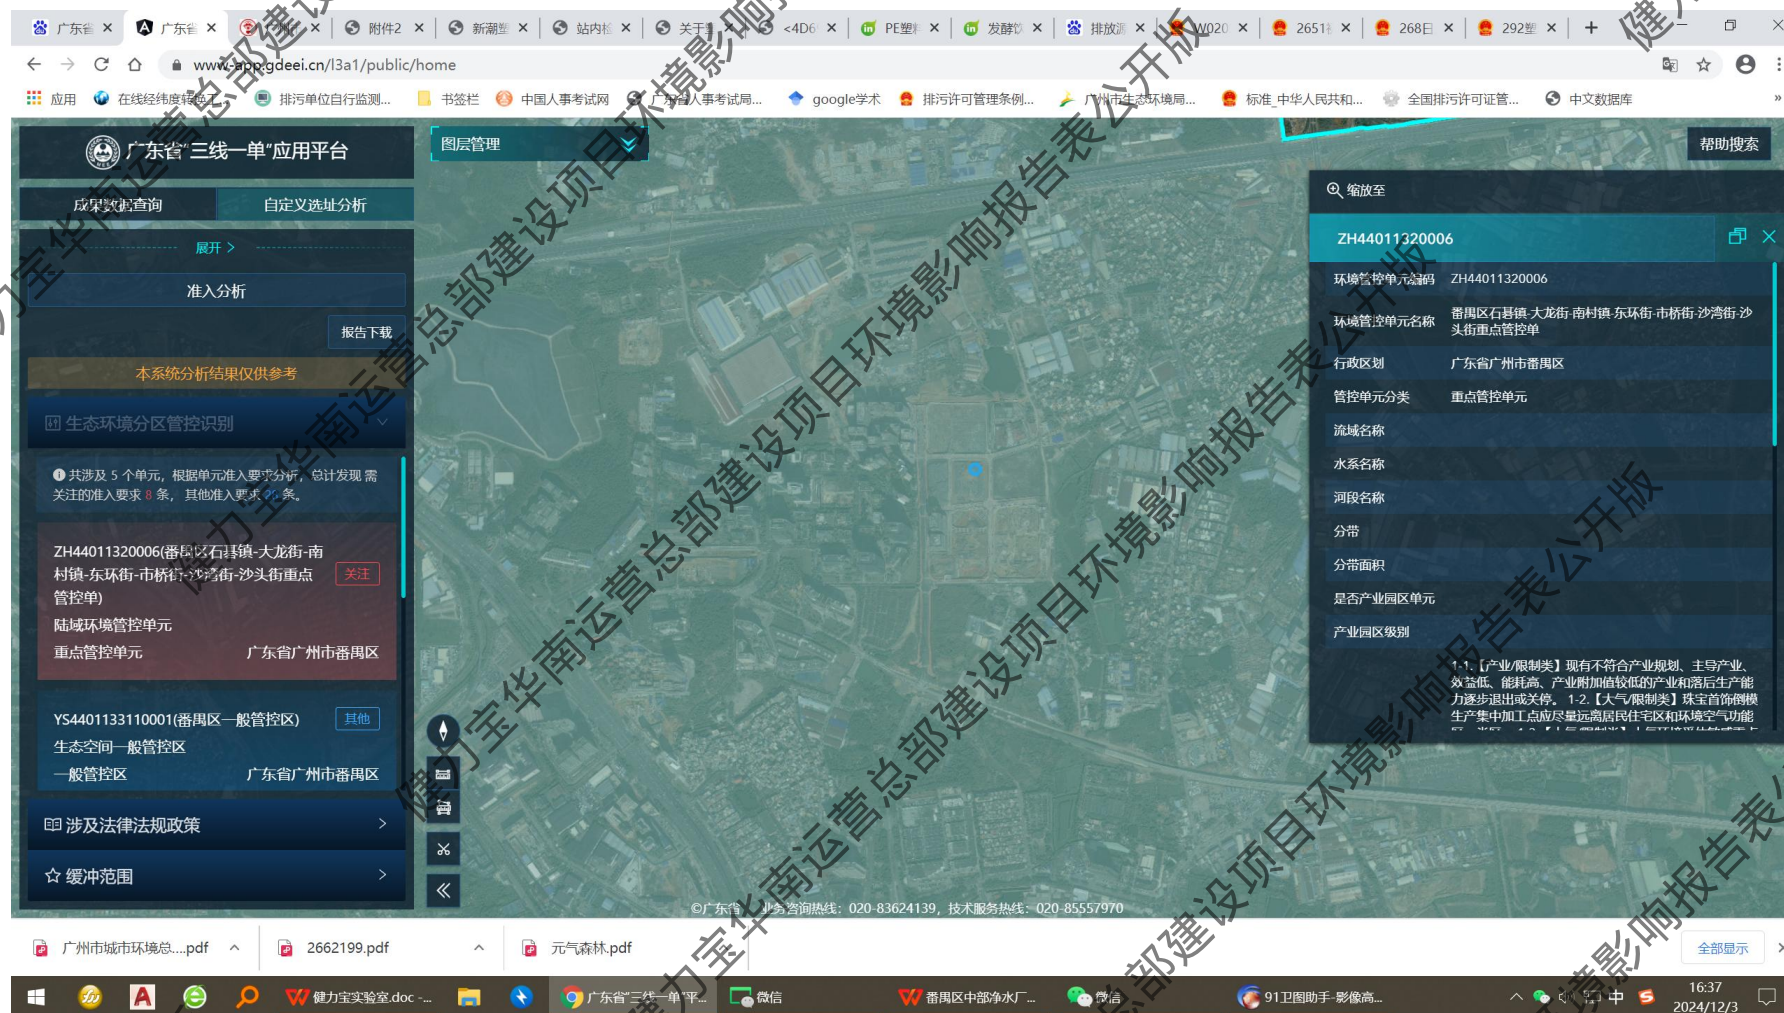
广东省 × 广东省 × 附件 × 附件2 × 新潮 × 站内 × 关于 × <4D6 × PE塑 × 发酵 × 排放 × W020 × 2651 × 268日 × 292型 × +

www-app.gdeei.cn/l3a1/public/home

应用 在线经纬度转... 排污单位自行监测... 书签栏 中国人事考试网 广东省人事考试局... google学术 排污许可管理条例... 广州市生态环境局... 标准_中华人民共和... 全国排污许可证管... 中文数据库

广东省"三线一单"应用平台

成果数据查询 自定义选址分析

展开 >

准入分析

报告下载

本系统分析结果仅供参考

生态环境分区管控识别

共涉及 5 个单元，根据单元准入要求分析，总计发现 需关注的准入要求 8 条，其他准入要求 26 条。

ZH44011320006(番禺区石碁镇-大龙街-南村镇-东环街-市桥街-沙湾街-沙头街重点管控单) 关注
陆域环境管控单元
重点管控单元 广东省广州市番禺区

YS4401133110001(番禺区一般管控区) 其他
生态空间一般管控区
一般管控区 广东省广州市番禺区

涉及法律法规政策 >

缓冲范围 >

图层管理

帮助搜索

缩放至

ZH44011320006

| 环境管控单元编码 | ZH44011320006 |
|---|---|
| 环境管控单元名称 | 番禺区石碁镇-大龙街-南村镇-东环街-市桥街-沙湾街-沙头街重点管控单 |
| 行政区划 | 广东省广州市番禺区 |
| 管控单元分类 | 重点管控单元 |
| 流域名称 | |
| 水系名称 | |
| 河段名称 | |
| 分带 | |
| 分带面积 | |
| 是否产业园区单元 | |
| 产业园区级别 | |
| | 1-1.【产业/限制类】现有不符合产业规划、主导产业、效益低、能耗高、产业附加值较低的产业和落后生产能力逐步退出或关停。1-2.【大气/限制类】珠宝首饰侧模生产集中加工点应尽量远离居民住宅区和环境空气功能 |

©广东省 业务咨询热线：020-83624139，技术服务热线：020-85557970

广州市城市环境总....pdf 2662199.pdf 元气森林.pdf 全部显示

健力宝实验室.doc - 广东省"三线一单"平... 微信 番禺区中部净水厂... 微信 91卫图助手-影像高...

16:37
2024/12/3

健力宝华南运营总部建设项目环境影响报告表公开版